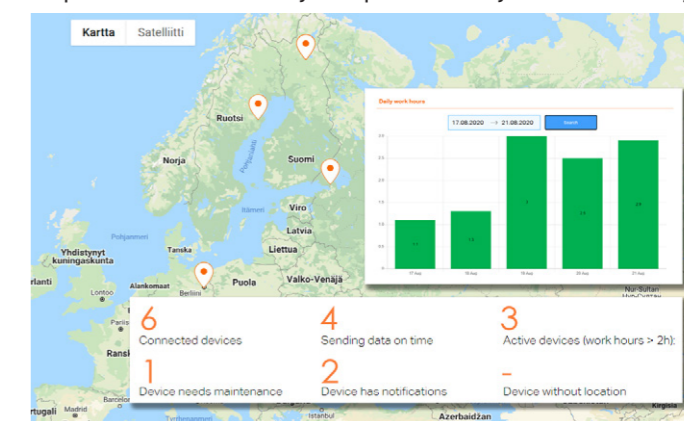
Kartta Satelliitti

Ruotsi
Norja
Suomi
Pohjanlahti
Itämeri
Viro
Latvia
Liettua
Tanska
Yhdistynyt kuningaskunta
Pohjanmeri
Alankomaat
Berliini
Puola
Valko-Venäjä
Lontoo
Irlanti
Pariisi
Ranska
Barcelona
Madrid
rtugali
Azerbaidžan
Kirgisia

Daily work hours
17.08.2020 → 21.08.2020 Search

| | 17 Aug | 18 Aug | 19 Aug | 20 Aug | 21 Aug |
|---|---|---|---|---|---|
| | 1.1 | 1.3 | 3 | 2.5 | 2.9 |

6
Connected devices
4
Sending data on time
3
Active devices (work hours > 2h):
1
Device needs maintenance
2
Device has notifications
-
Device without location